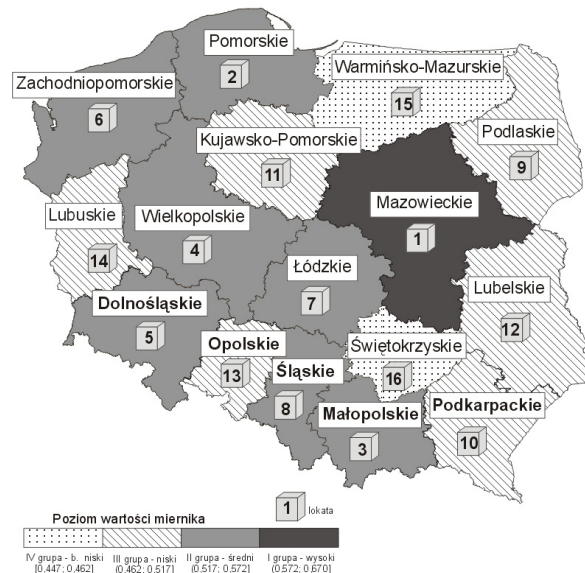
Pomorskie
2
Zachodniopomorskie
6
Warmińsko-Mazurskie
15
Kujawsko-Pomorskie
11
Podlaskie
9
Mazowieckie
1
Lubuskie
14
Wielkopolskie
4
Łódzkie
7
Dolnośląskie
5
Lubelskie
12
Świętokrzyskie
16
Opolskie
13
Śląskie
8
Małopolskie
3
Podkarpackie
10

1 lokata

Poziom wartości miernika

| IV grupa - b. niski [0,447; 0,462] | III grupa - niski [0,462; 0,517] | II grupa - średni [0,517; 0,572] | I grupa - wysoki [0,572; 0,670] |
|---|---|---|---|